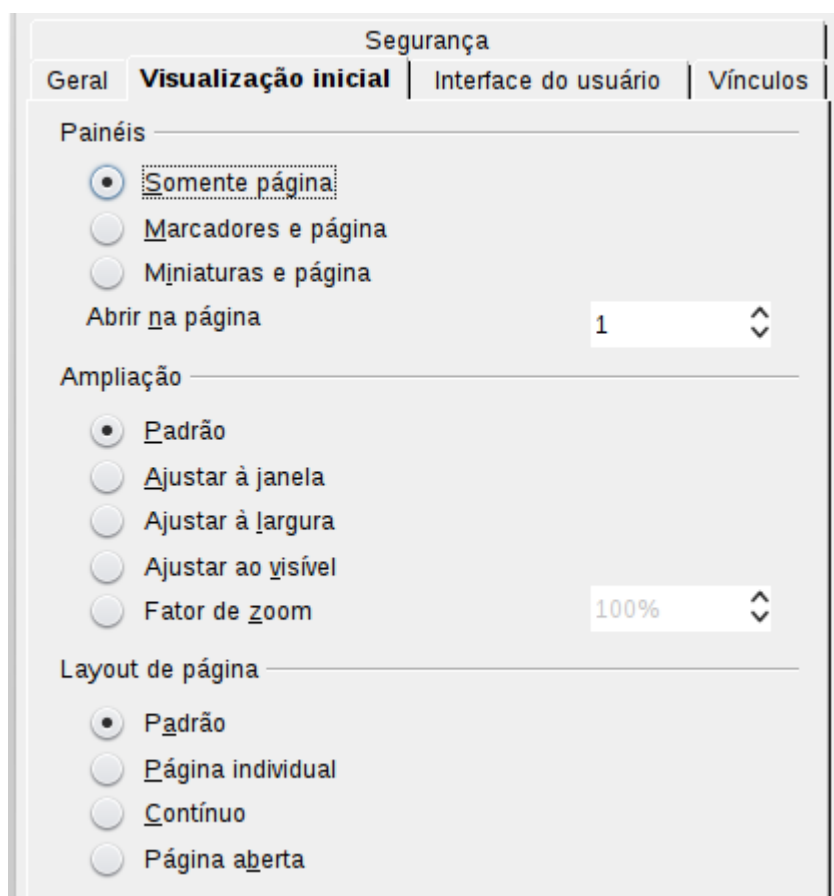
Segurança

Geral | Visualização inicial | Interface do usuário | Vínculos

Painéis

Somente página

Marcadores e página

Miniaturas e página

Abrir na página 1

Ampliação

Padrão

Ajustar à janela

Ajustar à largura

Ajustar ao visível

Fator de zoom 100%

Layout de página

Padrão

Página individual

Contínuo

Página aberta